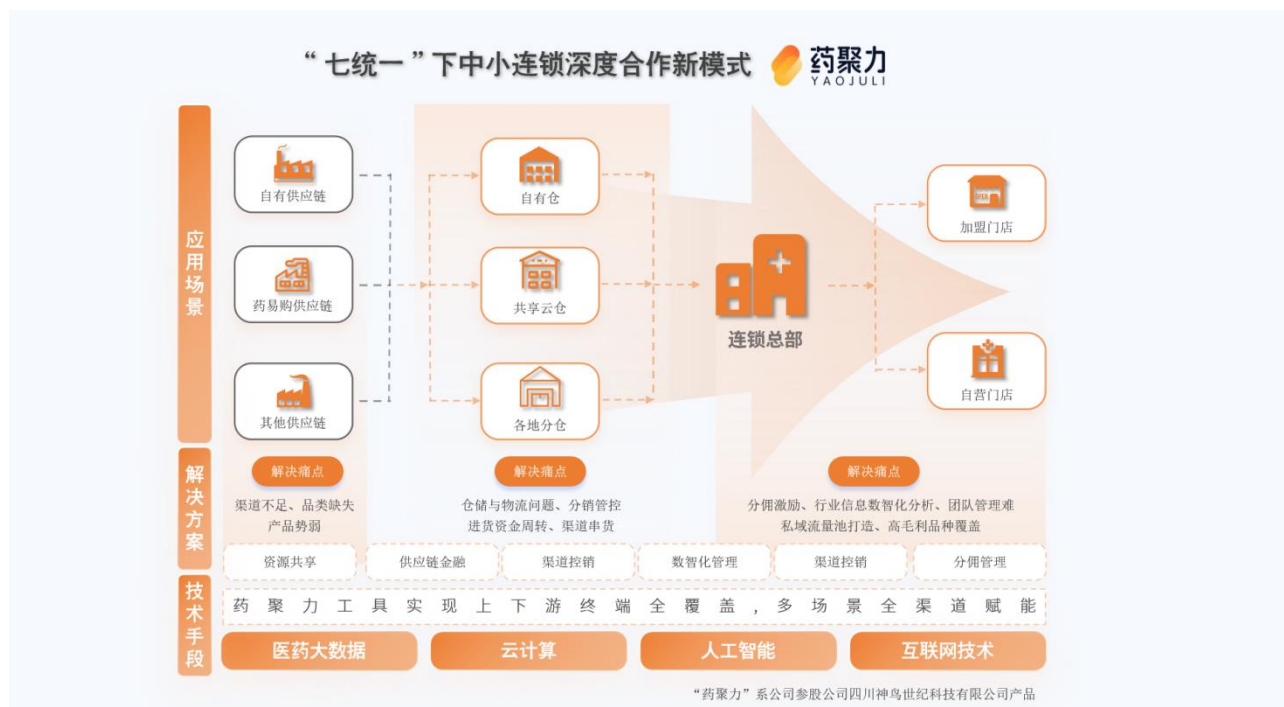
“七统一”下中小连锁深度合作新模式

药聚力
YAOJULI

应用场景

自有供应链
药易购供应链
其他供应链

自有仓
共享云仓
各地分仓

连锁总部

加盟门店
自营门店

解决方案

解决痛点
渠道不足、品类缺失
产品势弱

解决痛点
仓储与物流问题、分销管控
进货资金周转、渠道串货

解决痛点
分佣激励、行业信息数智化分析、团队管理难
私域流量池打造、高毛利品种覆盖

资源共享
供应链金融
渠道控销
数智化管理
渠道控销
分佣管理

技术手段

药聚力工具实现上下游终端全覆盖，多场景全渠道赋能

医药大数据
云计算
人工智能
互联网技术

“药聚力”系公司参股公司四川神鸟世纪科技有限公司产品